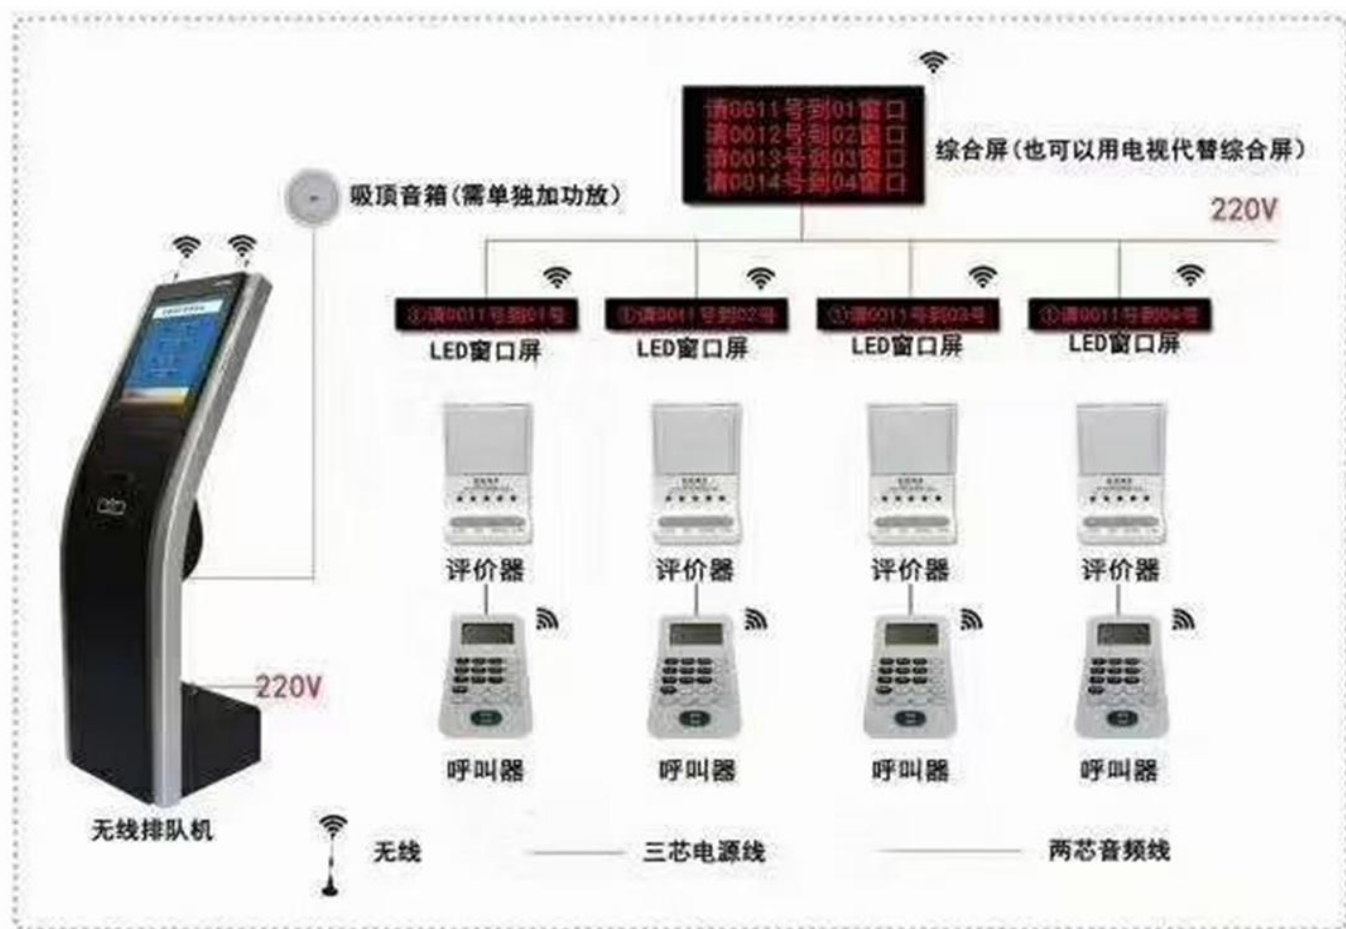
请0011号到01窗口
请0012号到02窗口
请0013号到03窗口
请0014号到04窗口

综合屏（也可以用电视代替综合屏）

吸顶音箱（需单独加功放）

220V

①请0011号到01号
LED窗口屏

①请0011号到02号
LED窗口屏

①请0011号到03号
LED窗口屏

①请0011号到04号
LED窗口屏

评价器

评价器

评价器

评价器

呼叫器

呼叫器

呼叫器

呼叫器

220V

无线排队机

无线

三芯电源线

两芯音频线